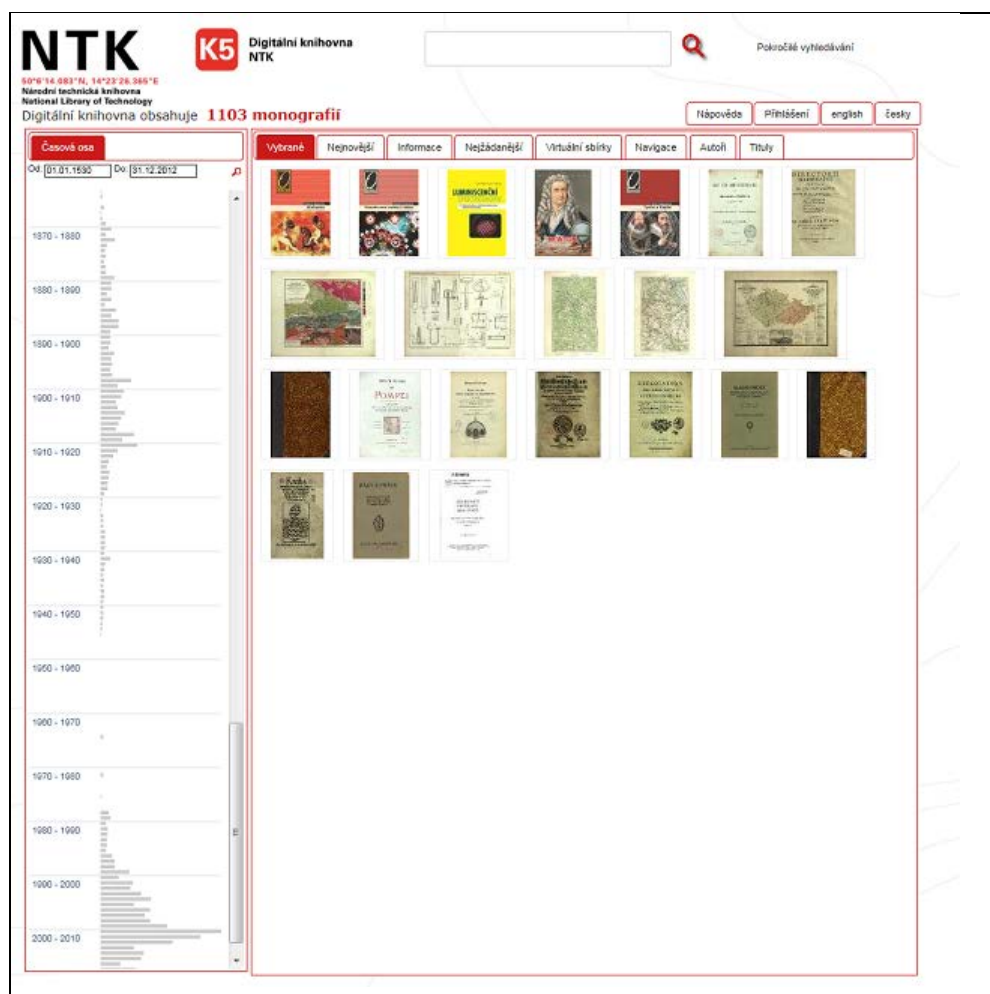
NTK
50°6'14.083"N, 14°23'26.365"E
Národní technická knihovna
National Library of Technology

K5 Digitální knihovna NTK

Pokročilé vyhledávání

Digitální knihovna obsahuje 1103 monografií

Nápověda | Přihlášení | english | česky

Časová osa

Od: 01.01.1530 Do: 31.12.2012

1870 - 1880
1880 - 1890
1890 - 1900
1900 - 1910
1910 - 1920
1920 - 1930
1930 - 1940
1940 - 1950
1950 - 1960
1960 - 1970
1970 - 1980
1980 - 1990
1990 - 2000
2000 - 2010

Vybrané | Nejnovější | Informace | Nejžádanější | Virtuální sbírky | Navigace | Autoři | Tituly

LUMINISCENČNÍ

POMPEJI